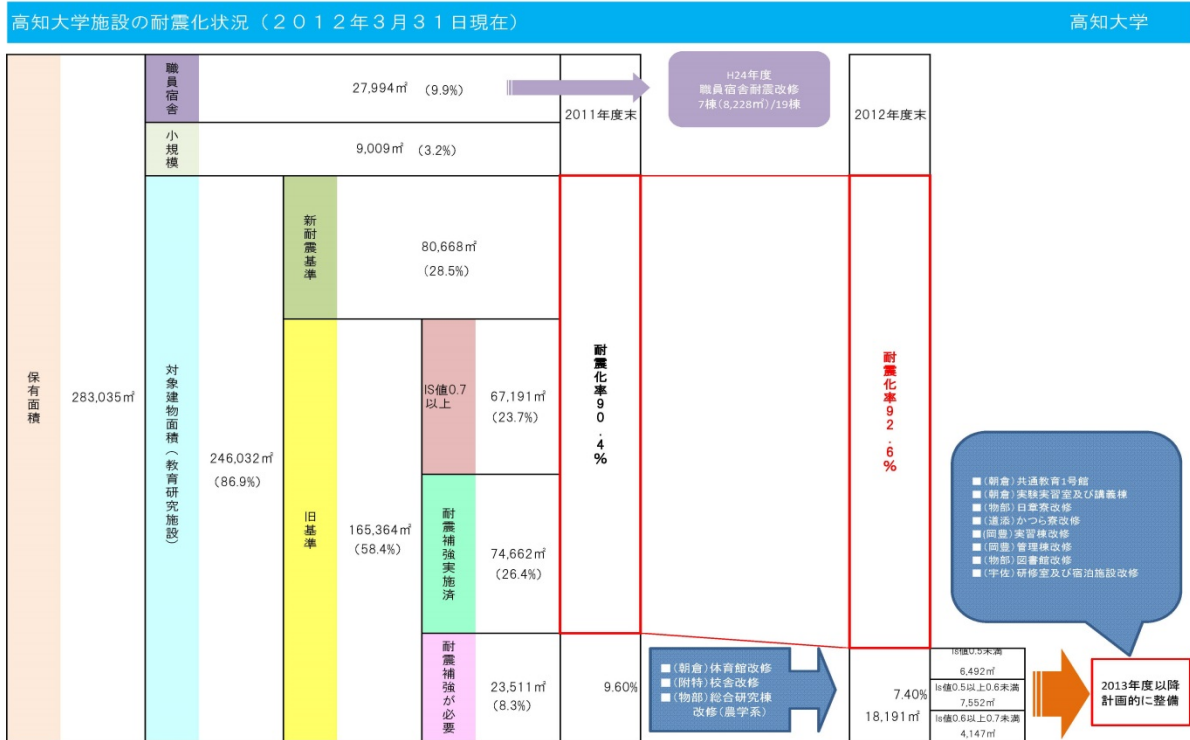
高知大学施設の耐震化状況（２０１２年３月３１日現在）

高知大学

保有面積

283,035㎡

職員宿舎

27,994㎡　(9.9%)

小規模

9,009㎡　(3.2%)

2011年度末

H24年度
職員宿舎耐震改修
7棟(8,228㎡)/19棟

2012年度末

対象建物面積（教育研究施設）

246,032㎡
(86.9%)

新耐震基準

80,668㎡
(28.5%)

旧基準

165,364㎡
(58.4%)

IS値0.7以上

67,191㎡
(23.7%)

耐震補強実施済

74,662㎡
(26.4%)

耐震補強が必要

23,511㎡
(8.3%)

耐震化率９０．４％

耐震化率９２．６％

9.60%

■(朝倉)体育館改修
■(附特)校舎改修
■(物部)総合研究棟改修(農学系)

7.40%
18,191㎡

Is値0.5未満
6,492㎡
Is値0.5以上0.6未満
7,552㎡
Is値0.6以上0.7未満
4,147㎡

■(朝倉)共通教育1号館
■(朝倉)実験実習室及び講義棟
■(物部)日章寮改修
■(渡添)かつら寮改修
■(岡豊)実習棟改修
■(岡豊)管理棟改修
■(物部)図書館改修
■(宇佐)研修室及び宿泊施設改修

2013年度以降
計画的に整備